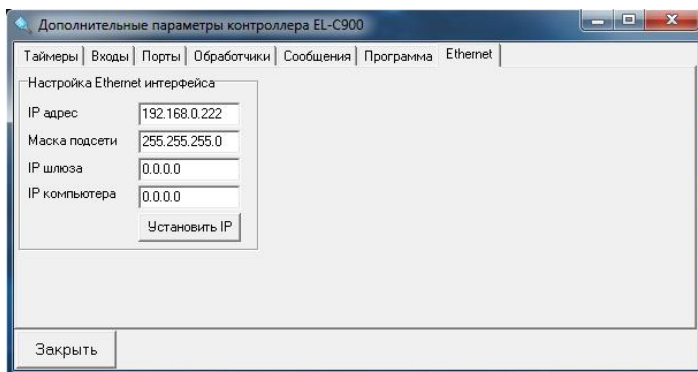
Дополнительные параметры контроллера EL-C900

Таймеры | Входы | Порты | Обработчики | Сообщения | Программа | Ethernet

Настройка Ethernet интерфейса

IP адрес 192.168.0.222

Маска подсети 255.255.255.0

IP шлюза 0.0.0.0

IP компьютера 0.0.0.0

Установить IP

Закрыть